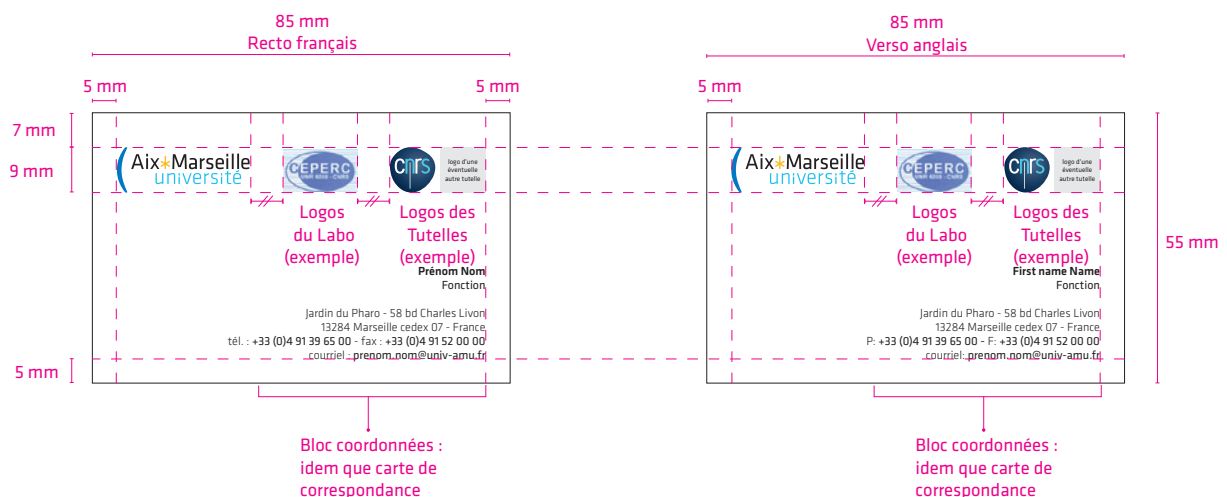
85 mm
Recto français

5 mm
5 mm
7 mm
9 mm
5 mm

Aix*Marseille université

CEPERC
UMR 6059 - CNRS

cnrs

logo d'une éventuelle autre tutelle

Logos du Labo (exemple)

Logos des Tutelles (exemple)

Prénom Nom
Fonction

Jardin du Pharo - 58 bd Charles Livon
13284 Marseille cedex 07 - France
tél. : +33 (0)4 91 39 65 00 - fax : +33 (0)4 91 52 00 00
courriel : prenom.nom@univ-amu.fr

Bloc coordonnées : idem que carte de correspondance

85 mm
Verso anglais

5 mm
55 mm

Aix*Marseille université

CEPERC
UMR 6059 - CNRS

cnrs

logo d'une éventuelle autre tutelle

Logos du Labo (exemple)

Logos des Tutelles (exemple)

First name Name
Fonction

Jardin du Pharo - 58 bd Charles Livon
13284 Marseille cedex 07 - France
P: +33 (0)4 91 39 65 00 - F: +33 (0)4 91 52 00 00
courriel: prenom.nom@univ-amu.fr

Bloc coordonnées : idem que carte de correspondance